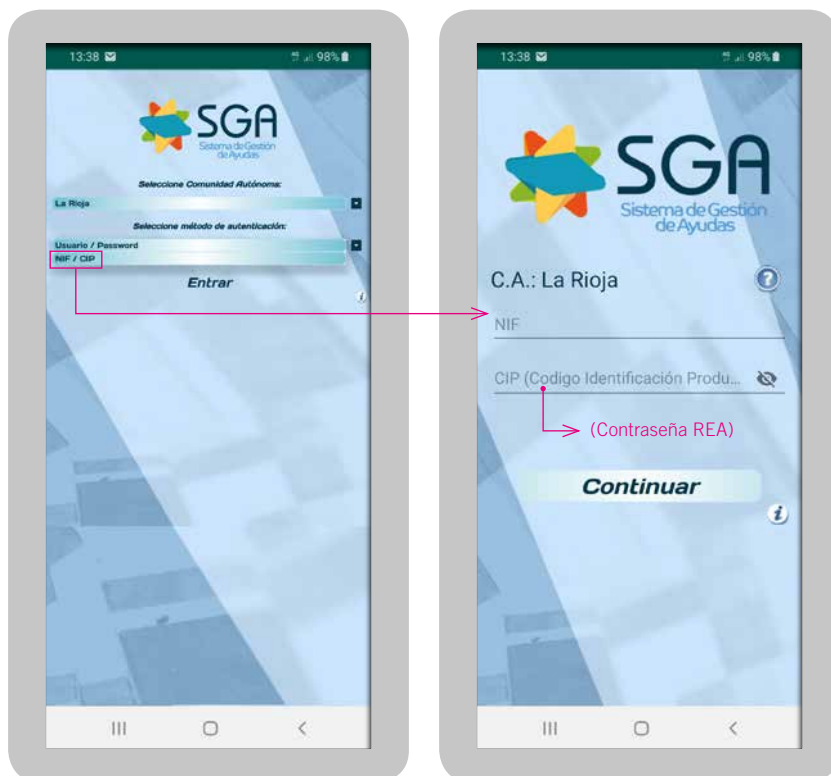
13:38 98%

SGA
Sistema de Gestión de Ayudas

Seleccione Comunidad Autónoma:

La Rioja

Seleccione método de autenticación:

Usuario / Password

NIF / CIP

Entrar

13:38 98%

SGA
Sistema de Gestión de Ayudas

C.A.: La Rioja

NIF

CIP (Codigo Identificación Produ...

(Contraseña REA)

Continuar